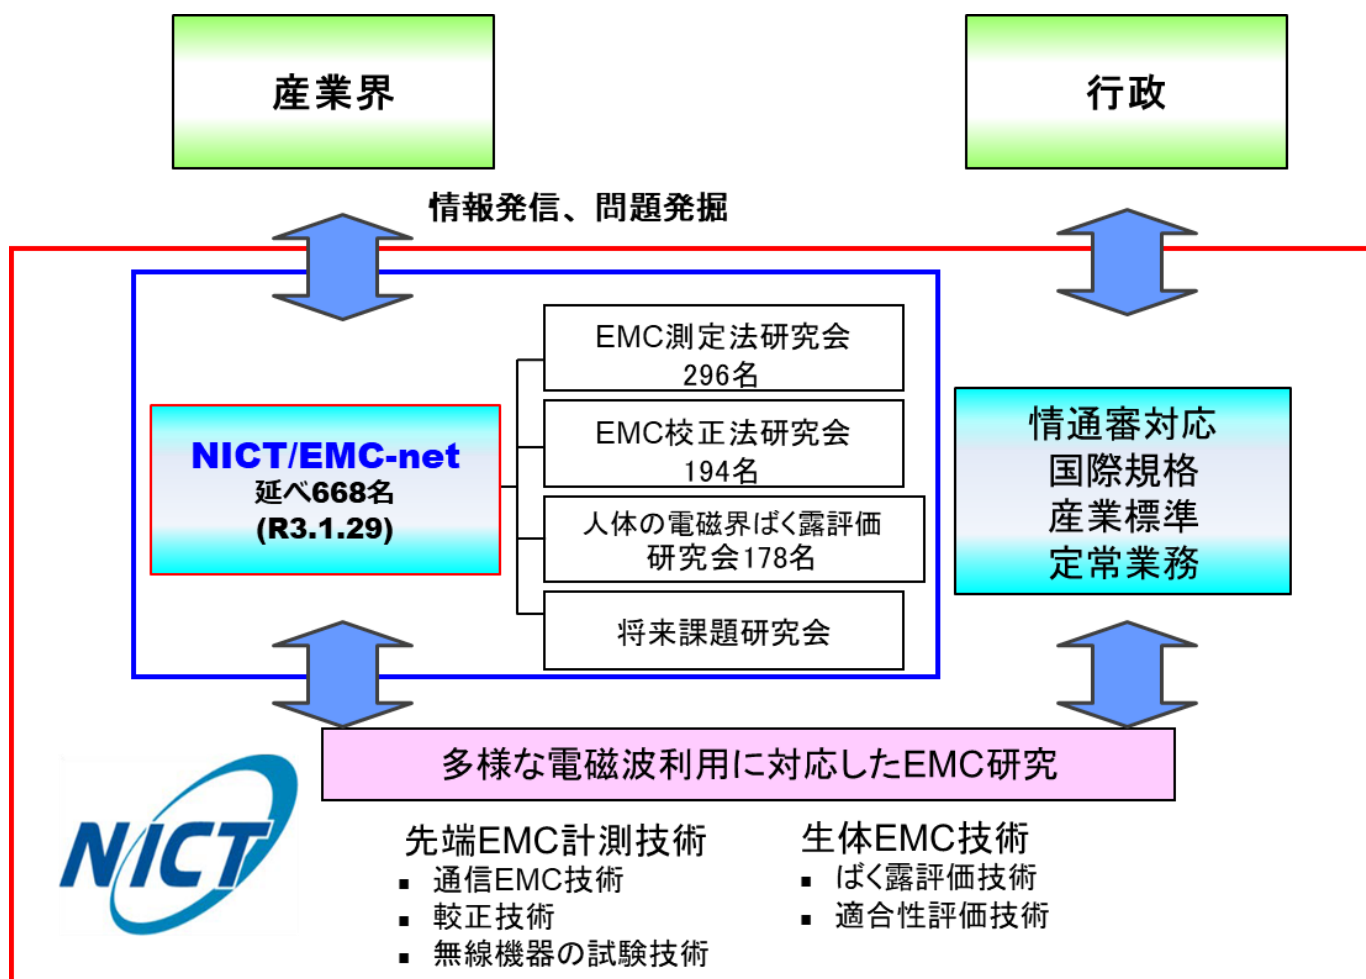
産業界

行政

情報発信、問題発掘

NICT/EMC-net
延べ668名
(R3.1.29)

EMC測定法研究会
296名

EMC校正法研究会
194名

人体の電磁界ばく露評価研究会178名

将来課題研究会

情通審対応
国際規格
産業標準
定常業務

多様な電磁波利用に対応したEMC研究

NICT

先端EMC計測技術
▪ 通信EMC技術
▪ 較正技術
▪ 無線機器の試験技術

生体EMC技術
▪ ばく露評価技術
▪ 適合性評価技術